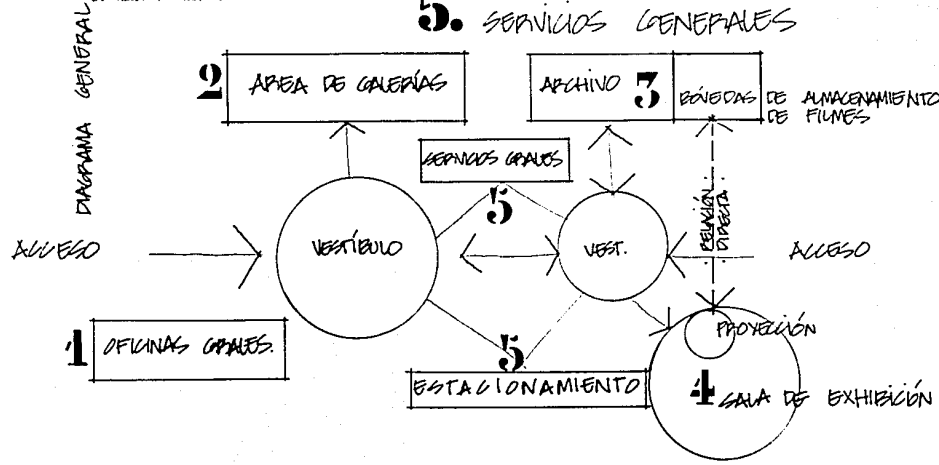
DIAGRAMA GENERAL

5. SERVICIOS GENERALES

2 AREA DE GALERÍAS

ARCHIVO 3 BÓVEDAS DE ALMACENAMIENTO DE FILMES

SERVICIOS GRALES

5

ACCESO

VESTÍBULO

VEST.

RELACIÓN DIRECTA

ACCESO

1 OFICINAS GRALES.

PROYECCIÓN

5

ESTACIONAMIENTO

4 SALA DE EXHIBICIÓN